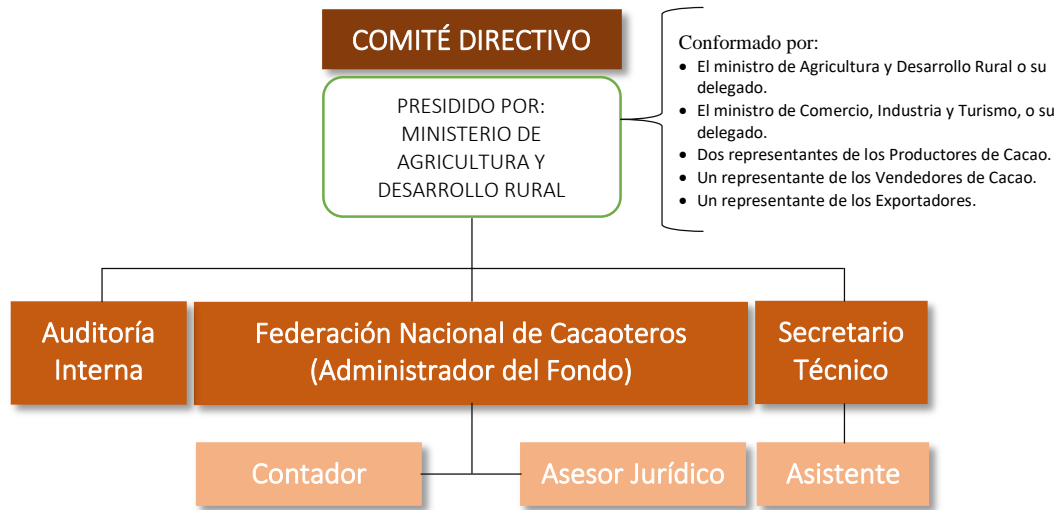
COMITÉ DIRECTIVO

PRESIDIDO POR: MINISTERIO DE AGRICULTURA Y DESARROLLO RURAL

Conformado por:
- El ministro de Agricultura y Desarrollo Rural o su delegado.
- El ministro de Comercio, Industria y Turismo, o su delegado.
- Dos representantes de los Productores de Cacao.
- Un representante de los Vendedores de Cacao.
- Un representante de los Exportadores.

Auditoría Interna

Federación Nacional de Cacaoteros (Administrador del Fondo)

Secretario Técnico

Contador

Asesor Jurídico

Asistente